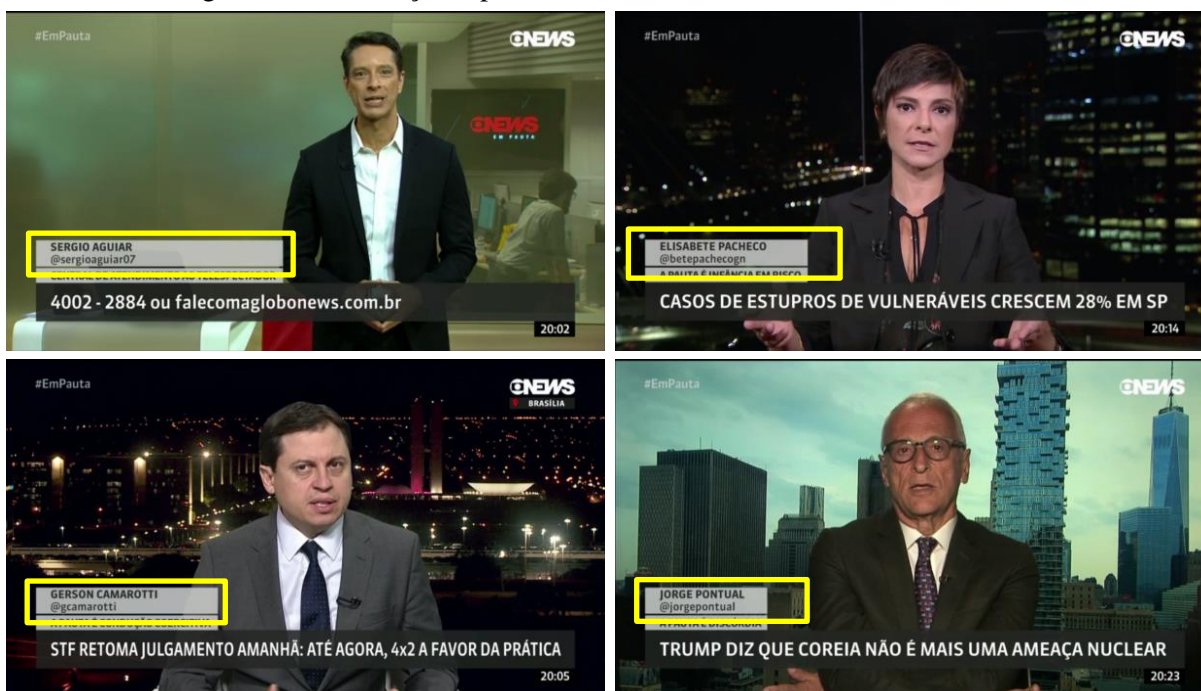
#EmPauta

GNEWS

GNEWS EM PAUTA

SERGIO AGUIAR
@sergioaguiar07

CENTRAL DE ATENDIMENTO AO TELESPECTADOR

4002 - 2884 ou falecomaglobonews.com.br

20:02

#EmPauta

GNEWS

ELISABETE PACHECO
@betepachecogn

A PAUTA É INFÂNCIA EM RISCO

CASOS DE ESTUPROS DE VULNERÁVEIS CRESCEM 28% EM SP

20:14

#EmPauta

GNEWS
BRASÍLIA

GERSON CAMAROTTI
@gcamarotti

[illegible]

STF RETOMA JULGAMENTO AMANHÃ: ATÉ AGORA, 4x2 A FAVOR DA PRÁTICA

20:05

#EmPauta

GNEWS

JORGE PONTUAL
@jorgepontual

A PAUTA É DISCÓRDIA

TRUMP DIZ QUE COREIA NÃO É MAIS UMA AMEAÇA NUCLEAR

20:23